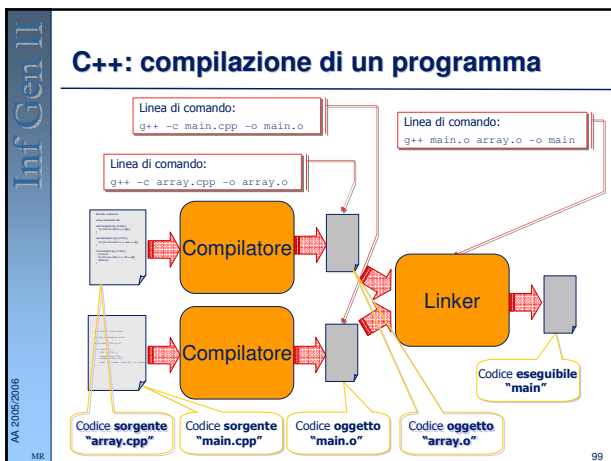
Inf Gen II

C++: compilazione di un programma

Linea di comando:
g++ -c main.cpp -o main.o

Linea di comando:
g++ main.o array.o -o main

Linea di comando:
g++ -c array.cpp -o array.o

Compilatore

Compilatore

Linker

Codice **eseguibile** **"main"**

Codice **sorgente** **"array.cpp"**

Codice **sorgente** **"main.cpp"**

Codice **oggetto** **"main.o"**

Codice **oggetto** **"array.o"**

AA 2005/2006

MR

99